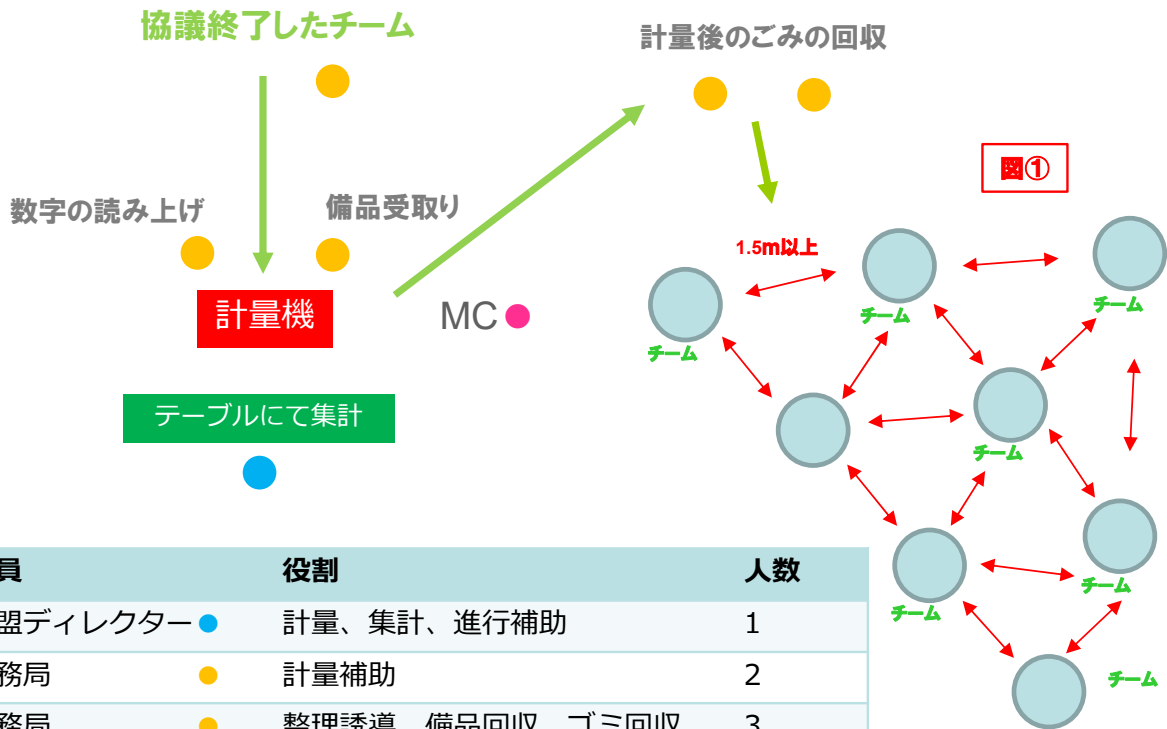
協議終了したチーム

計量後のごみの回収

図①

数字の読み上げ

備品受取り

1.5m以上

計量機

MC

チーム

チーム

チーム

テーブルにて集計

チーム

チーム

チーム

チーム

| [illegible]員 | 役割 | 人数 |
|---|---|---|
| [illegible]盟ディレクター | 計量、集計、進行補助 | 1 |
| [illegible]務局 | 計量補助 | 2 |
| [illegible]務局 | 整理誘導、備品回収、ゴミ回収 | 3 |